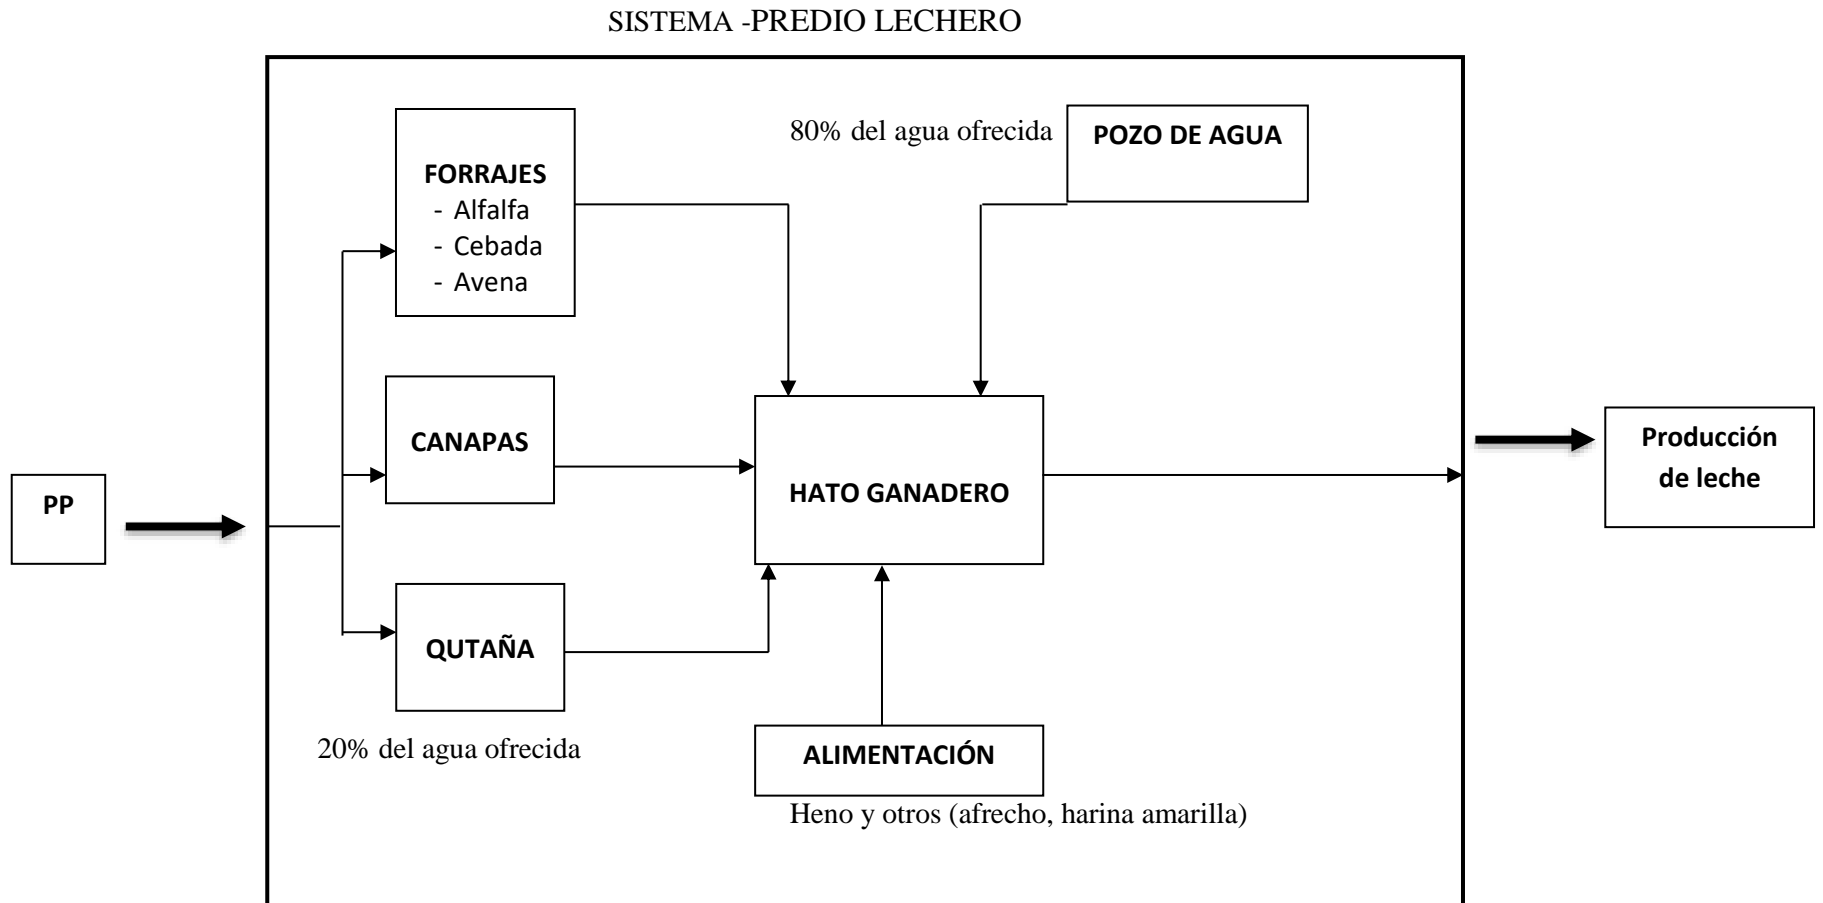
SISTEMA -PREDIO LECHERO

PP

FORRAJES
- Alfalfa
- Cebada
- Avena

80% del agua ofrecida

POZO DE AGUA

CANAPAS

HATO GANADERO

Producción de leche

QUTAÑA

20% del agua ofrecida

ALIMENTACIÓN

Heno y otros (afrecho, harina amarilla)